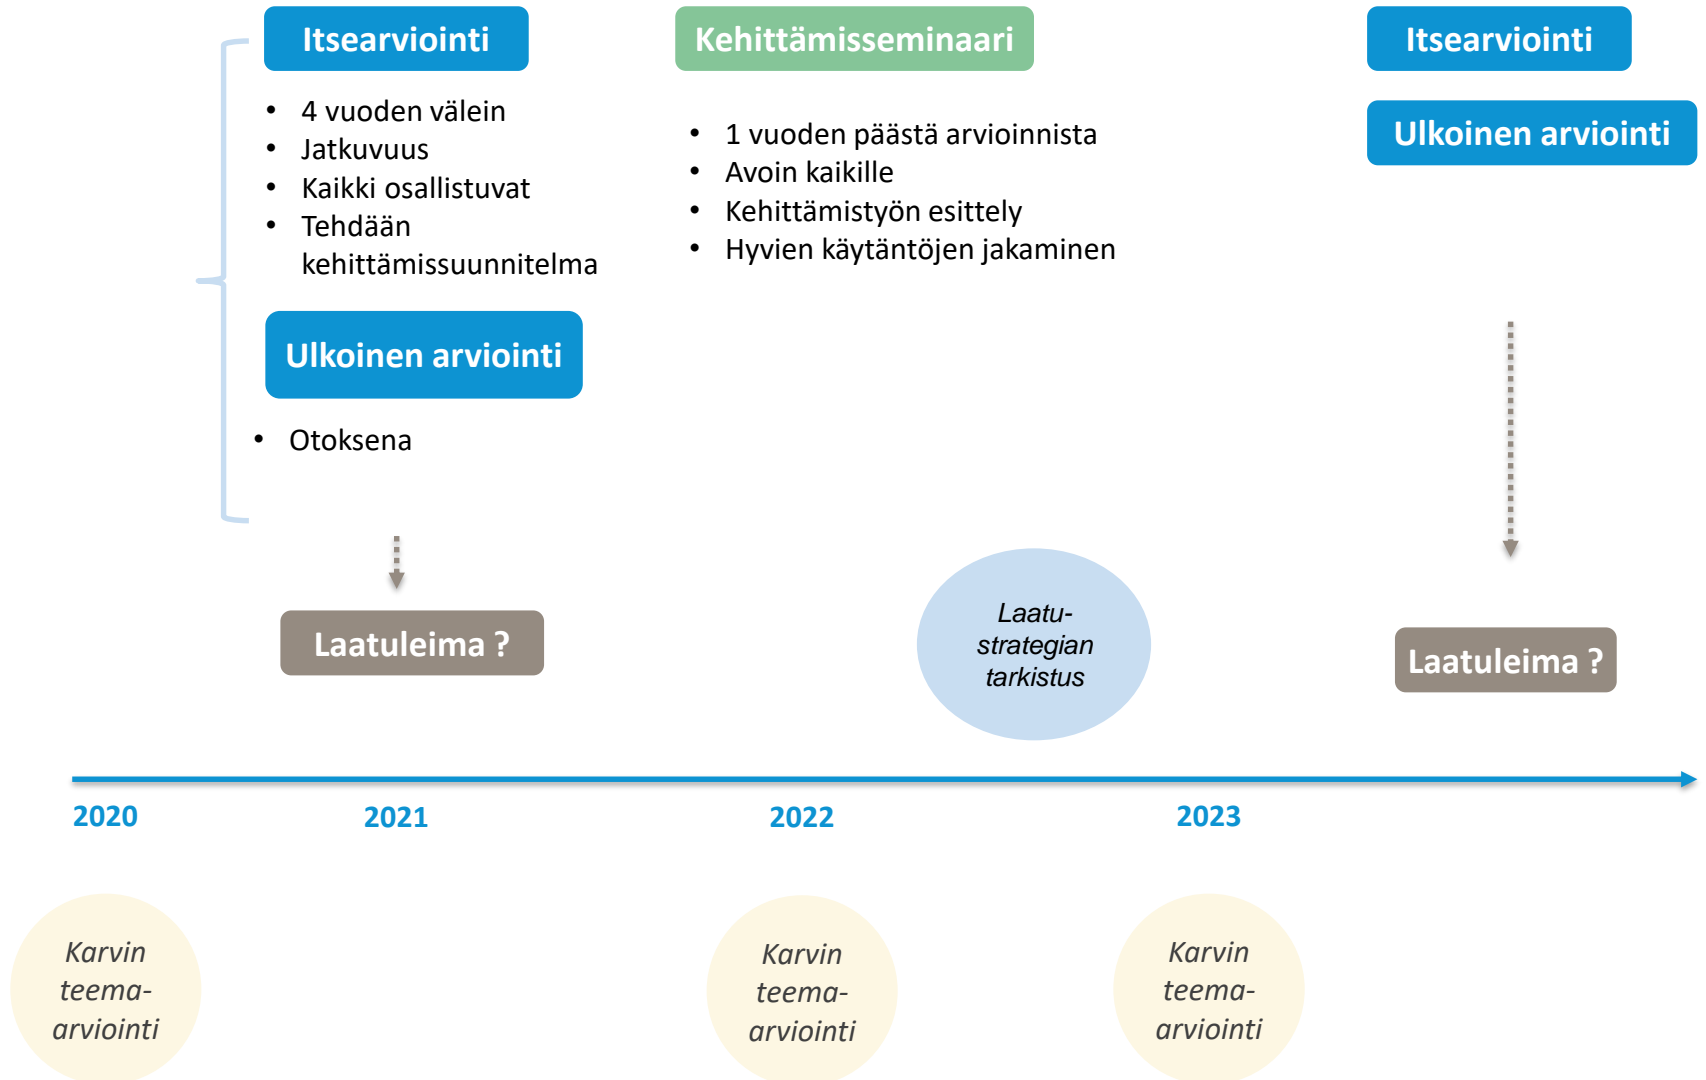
Itsearviointi

- 4 vuoden välein
- Jatkuvuus
- Kaikki osallistuvat
- Tehdään kehittämissuunnitelma

Ulkoinen arviointi

- Otoksena

Kehittämisseminaari

- 1 vuoden päästä arvioinnista
- Avoin kaikille
- Kehittämistyön esittely
- Hyvien käytäntöjen jakaminen

Itsearviointi

Ulkoinen arviointi

Laatuleima ?

Laatu-strategian tarkistus

Laatuleima ?

2020

2021

2022

2023

Karvin teema-arviointi

Karvin teema-arviointi

Karvin teema-arviointi